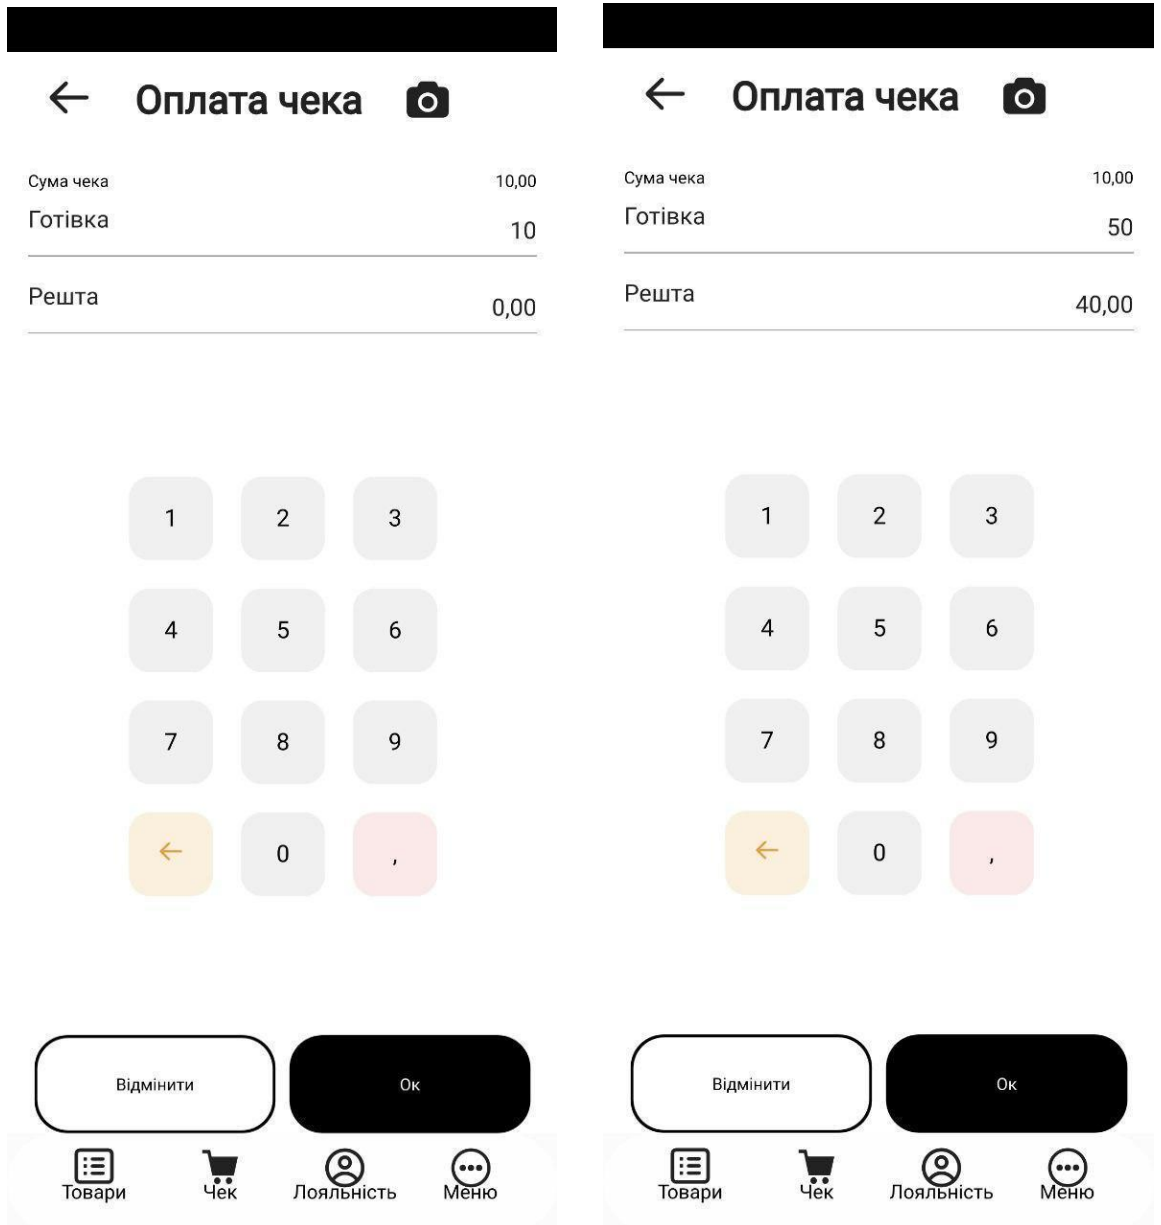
Оплата чека

Сума чека 10,00

Готівка 10

Решта 0,00

1 2 3
4 5 6
7 8 9
← 0 ,

Відмінити

Ок

Товари Чек Лояльність Меню

Оплата чека

Сума чека 10,00

Готівка 50

Решта 40,00

1 2 3
4 5 6
7 8 9
← 0 ,

Відмінити

Ок

Товари Чек Лояльність Меню